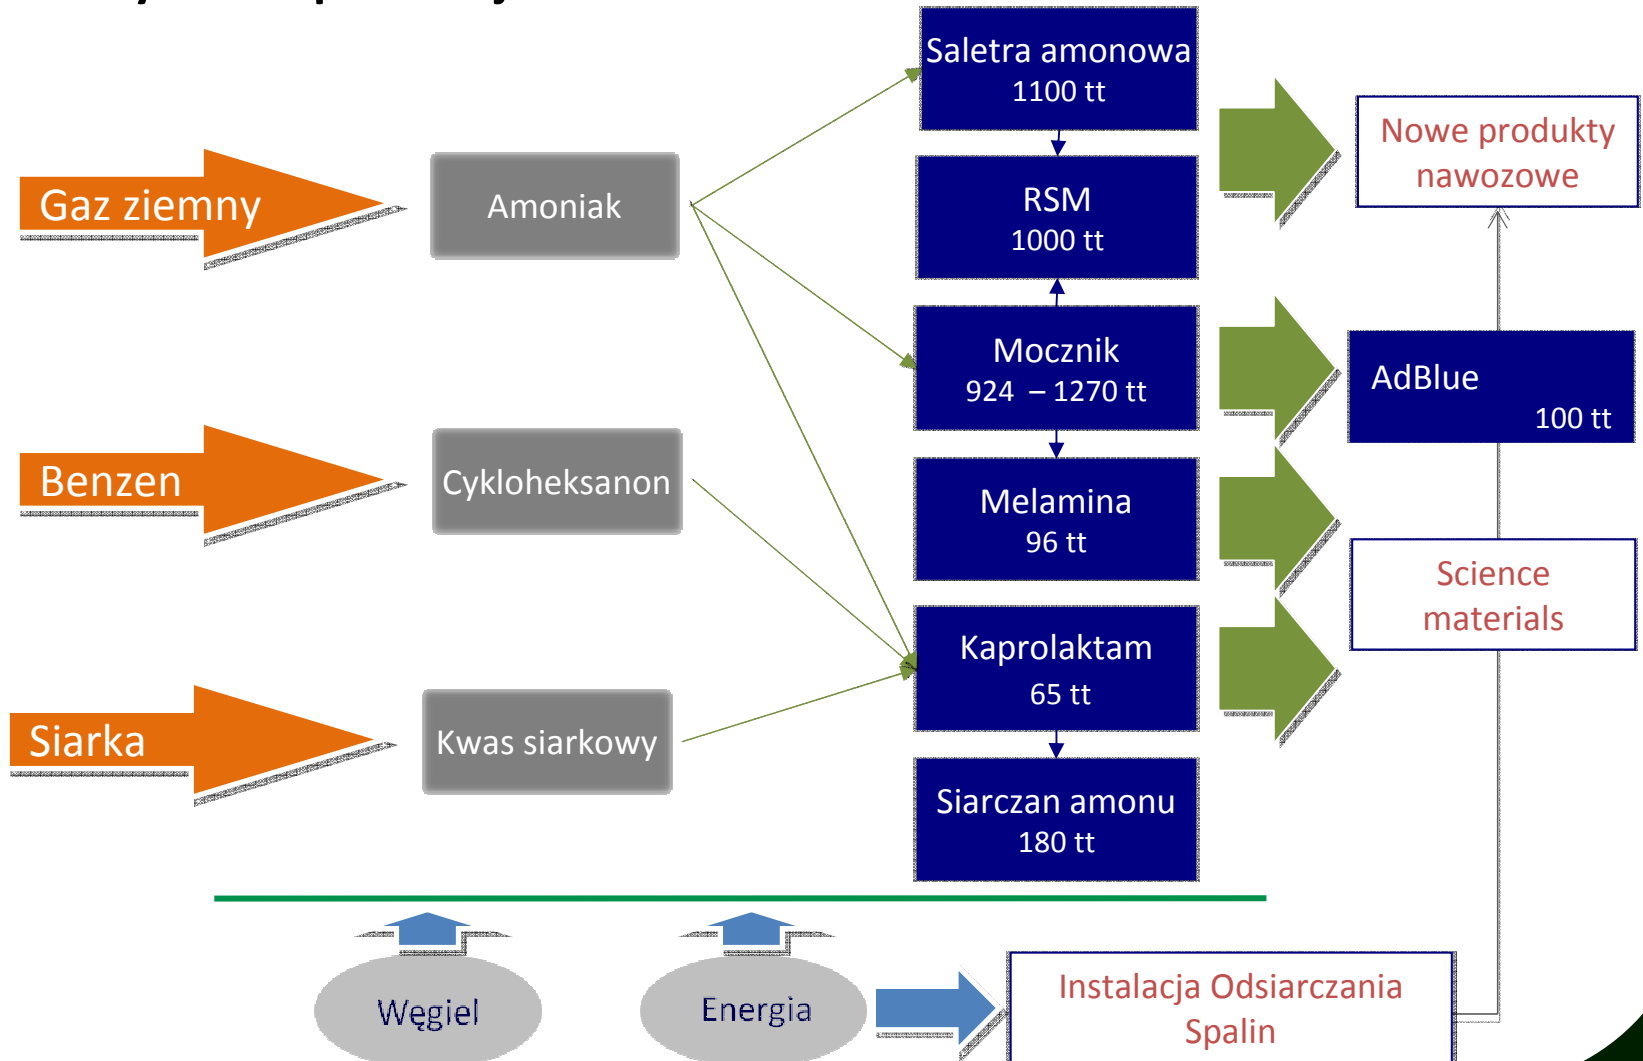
Gaz ziemny

Amoniak

Benzen

Cykloheksanon

Siarka

Kwas siarkowy

Saletra amonowa
1100 tt

RSM
1000 tt

Mocznik
924 – 1270 tt

Melamina
96 tt

Kaprolaktam
65 tt

Siarczan amonu
180 tt

Nowe produkty nawozowe

AdBlue
100 tt

Science materials

Węgiel

Energia

Instalacja Odsiarczania Spalin